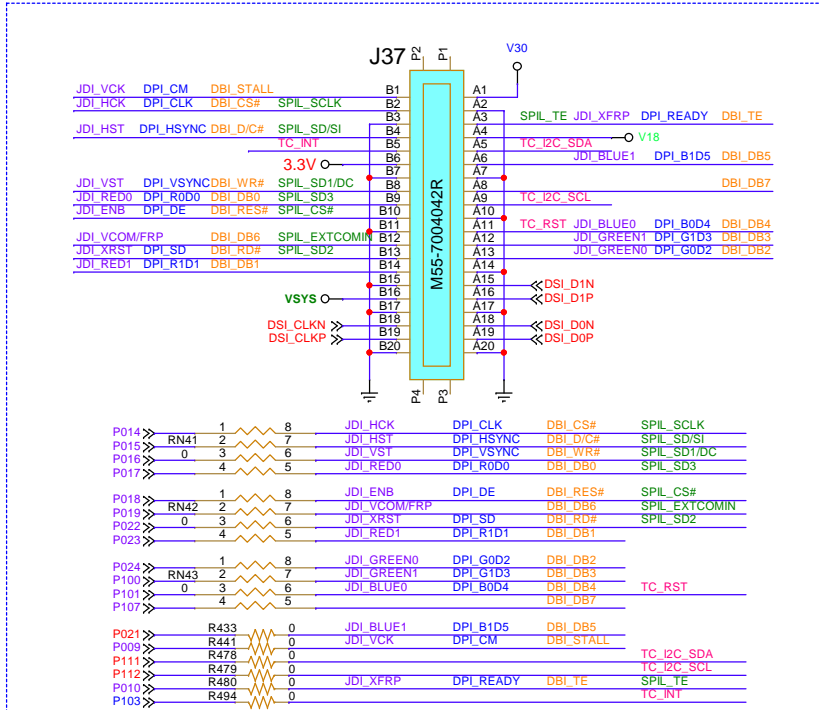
J37 P2 P1
V30
JDI_VCK DPI_CM DBI_STALL B1 A1
JDI_HCK DPI_CLK DBI_CS# SPIL_SCLK B2 A2
B3 A3 SPIL_TE JDI_XFRP DPI_READY DBI_TE
JDI_HST DPI_HSYNC DBI_D/C# SPIL_SD/SI B4 A4
TC_INT B5 A5 TC_I2C_SDA V18
3.3V B6 A6 JDI_BLUE1 DPI_B1D5 DBI_DB5
B7 A7
JDI_VST DPI_VSYNC DBI_WR# SPIL_SD1/DC B8 A8 DBI_DB7
JDI_RED0 DPI_R0D0 DBI_DB0 SPIL_SD3 B9 A9 TC_I2C_SCL
JDI_ENB DPI_DE DBI_RES# SPIL_CS# B10 A10
B11 A11 TC_RST JDI_BLUE0 DPI_B0D4 DBI_DB4
JDI_VCOM/FRP DBI_DB6 SPIL_EXTCOMIN B12 A12 JDI_GREEN1 DPI_G1D3 DBI_DB3
JDI_XRST DPI_SD DBI_RD# SPIL_SD2 B13 A13 JDI_GREEN0 DPI_G0D2 DBI_DB2
JDI_RED1 DPI_R1D1 DBI_DB1 B14 A14
B15 A15 DSI_D1N
VSYS B16 A16 DSI_D1P
B17 A17
B18 A18
DSI_CLKN B19 A19 DSI_D0N
DSI_CLKP B20 A20 DSI_D0P
M55-7004042R
P4 P3

P014 1 8 JDI_HCK DPI_CLK DBI_CS# SPIL_SCLK
P015 RN41 2 7 JDI_HST DPI_HSYNC DBI_D/C# SPIL_SD/SI
P016 0 3 6 JDI_VST DPI_VSYNC DBI_WR# SPIL_SD1/DC
P017 4 5 JDI_RED0 DPI_R0D0 DBI_DB0 SPIL_SD3

P018 1 8 JDI_ENB DPI_DE DBI_RES# SPIL_CS#
P019 RN42 2 7 JDI_VCOM/FRP DBI_DB6 SPIL_EXTCOMIN
P022 0 3 6 JDI_XRST DPI_SD DBI_RD# SPIL_SD2
P023 4 5 JDI_RED1 DPI_R1D1 DBI_DB1

P024 1 8 JDI_GREEN0 DPI_G0D2 DBI_DB2
P100 RN43 2 7 JDI_GREEN1 DPI_G1D3 DBI_DB3
P101 0 3 6 JDI_BLUE0 DPI_B0D4 DBI_DB4 TC_RST
P107 4 5 DBI_DB7

P021 R433 0 JDI_BLUE1 DPI_B1D5 DBI_DB5
P009 R441 0 JDI_VCK DPI_CM DBI_STALL
P111 R478 0 TC_I2C_SDA
P112 R479 0 TC_I2C_SCL
P010 R480 0 JDI_XFRP DPI_READY DBI_TE SPIL_TE
P103 R494 0 TC_INT